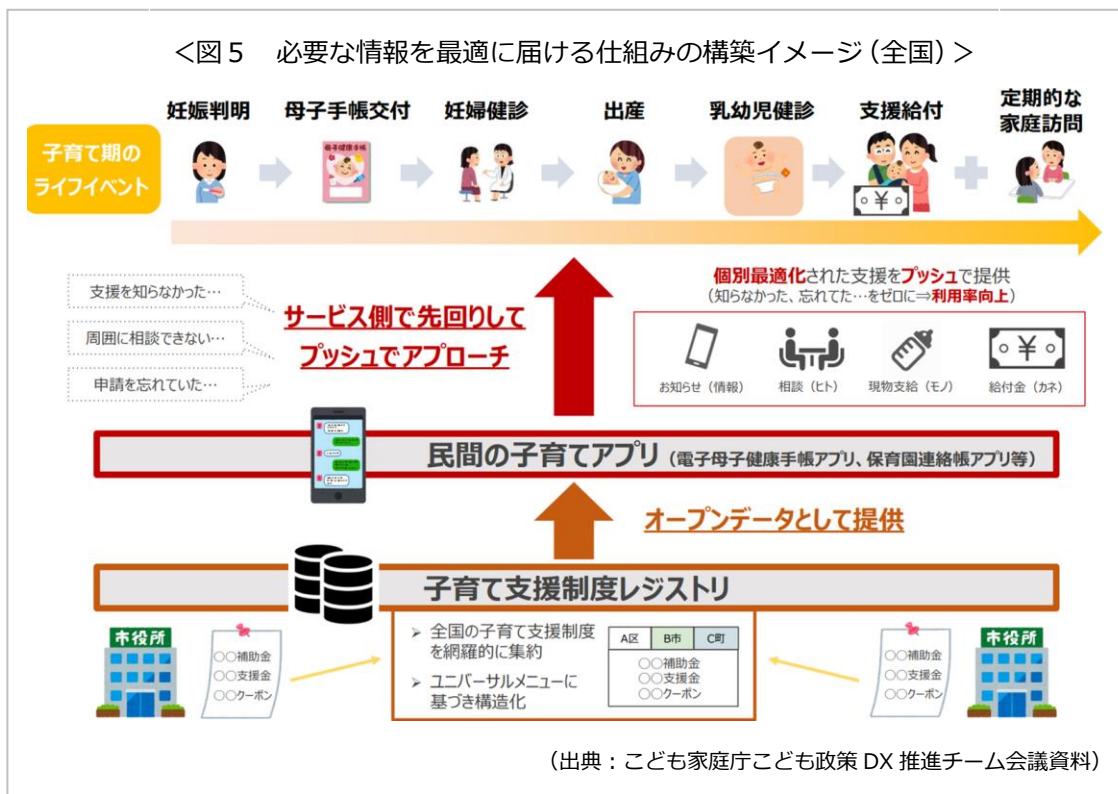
＜図５　必要な情報を最適に届ける仕組みの構築イメージ（全国）＞

子育て期のライフイベント

妊娠判明　母子手帳交付　妊婦健診　出産　乳幼児健診　支援給付　定期的な家庭訪問

母子健康手帳

支援を知らなかった…

周囲に相談できない…

申請を忘れていた…

サービス側で先回りしてプッシュでアプローチ

個別最適化された支援をプッシュで提供
（知らなかった、忘れてた…をゼロに⇒利用率向上）

お知らせ（情報）　相談（ヒト）　現物支給（モノ）　給付金（カネ）

民間の子育てアプリ（電子母子健康手帳アプリ、保育園連絡帳アプリ等）

オープンデータとして提供

子育て支援制度レジストリ

市役所

〇〇補助金
〇〇支援金
〇〇クーポン

➢ 全国の子育て支援制度を網羅的に集約
➢ ユニバーサルメニューに基づき構造化

| A区 | B市 | C町 |
|---|---|---|

〇〇補助金
〇〇支援金
〇〇クーポン

〇〇補助金
〇〇支援金
〇〇クーポン

市役所

（出典：こども家庭庁こども政策 DX 推進チーム会議資料）